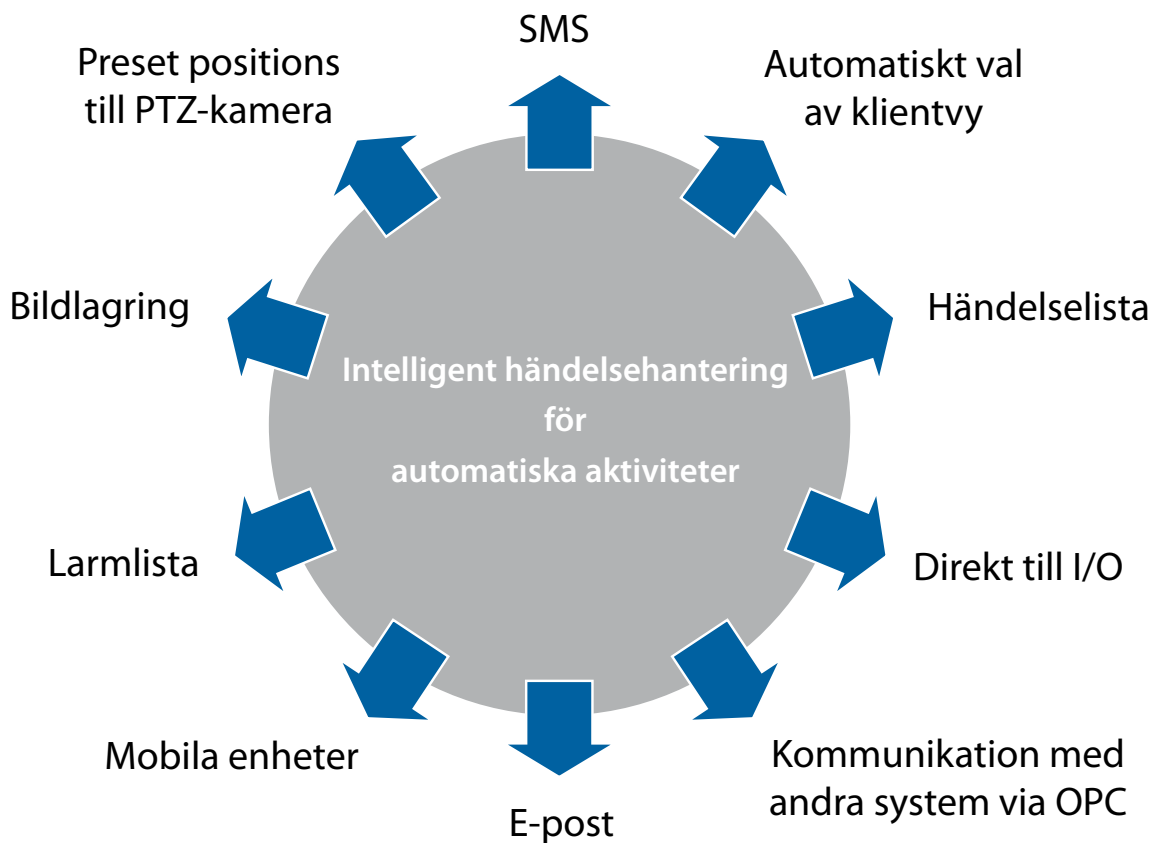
SMS

Automatiskt val av klientvy

Händelselista

Direkt till I/O

Kommunikation med andra system via OPC

E-post

Mobila enheter

Larmlista

Bildlagring

Preset positions till PTZ-kamera

Intelligent händelsehantering för automatiska aktiviteter